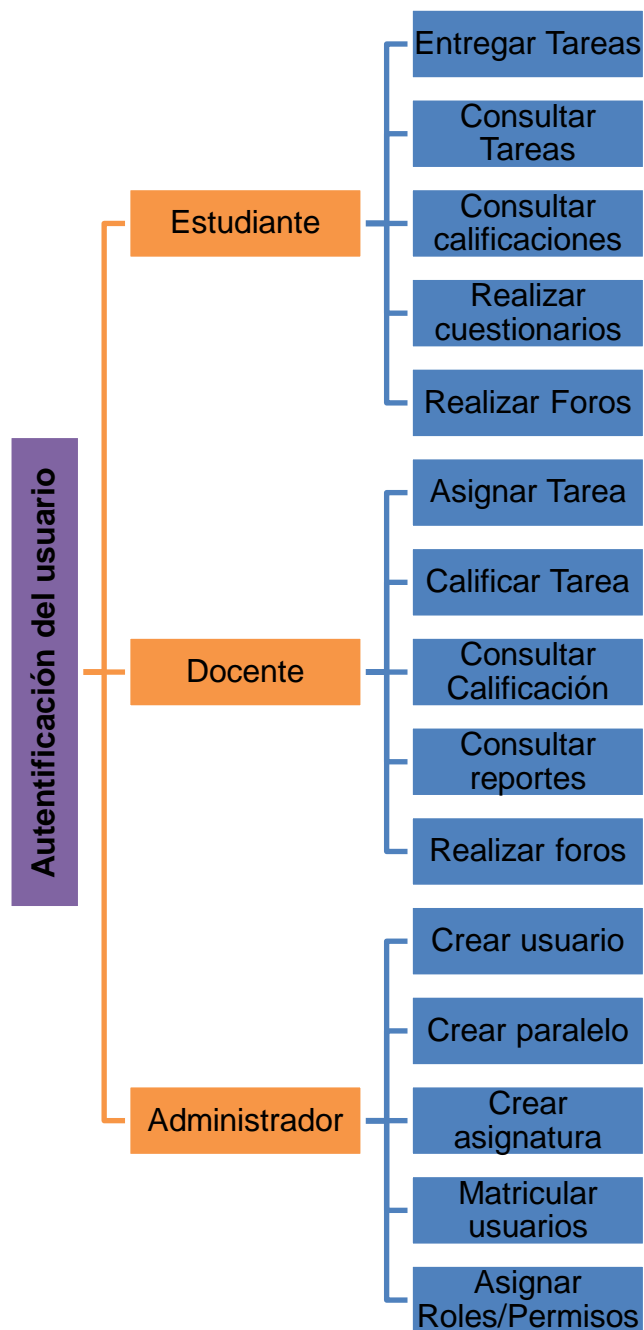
Autentificación del usuario

Estudiante

Entregar Tareas

Consultar Tareas

Consultar calificaciones

Realizar cuestionarios

Realizar Foros

Docente

Asignar Tarea

Calificar Tarea

Consultar Calificación

Consultar reportes

Realizar foros

Administrador

Crear usuario

Crear paralelo

Crear asignatura

Matricular usuarios

Asignar Roles/Permisos